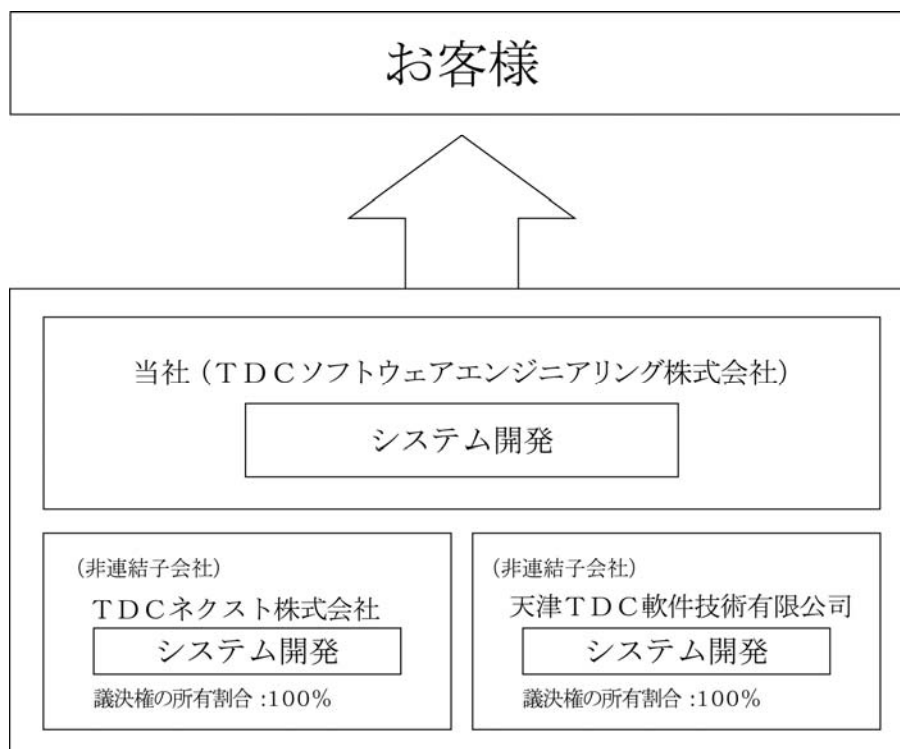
お客様

当社（ＴＤＣソフトウェアエンジニアリング株式会社）

システム開発

（非連結子会社）

ＴＤＣネクスト株式会社

システム開発

議決権の所有割合 :100％

（非連結子会社）

天津ＴＤＣ軟件技術有限公司

システム開発

議決権の所有割合 :100％